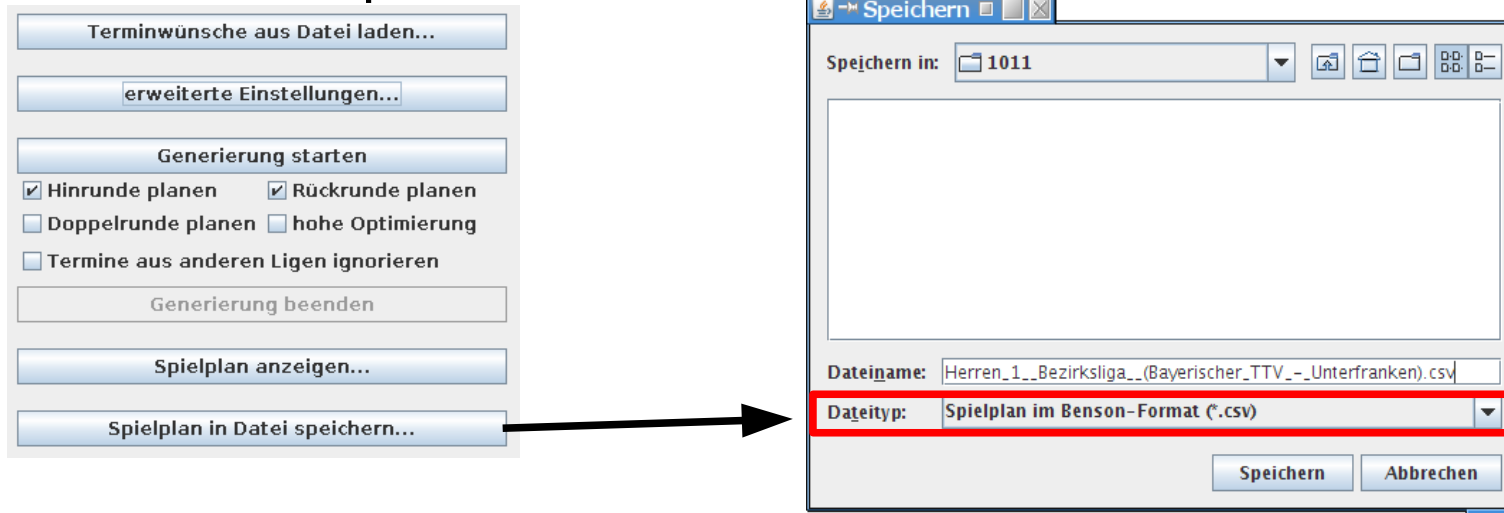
Terminwünsche aus Datei laden...

erweiterte Einstellungen...

Generierung starten

Hinrunde planen

Rückrunde planen

Doppelrunde planen

hohe Optimierung

Termine aus anderen Ligen ignorieren

Generierung beenden

Spielplan anzeigen...

Spielplan in Datei speichern...

Speichern

Speichern in: 1011

Dateiname: Herren_1__Bezirksliga__(Bayerischer_TTV_-_Unterfranken).csv

Dateityp: Spielplan im Benson-Format (*.csv)

Speichern

Abbrechen